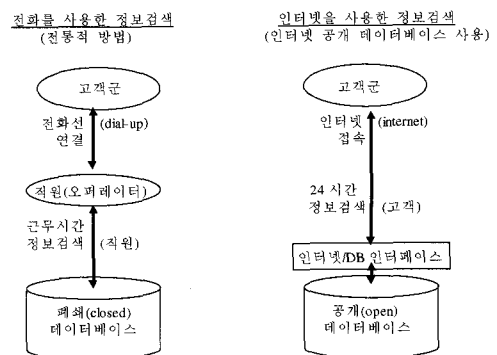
전화를 사용한 정보검색
(전통적 방법)

고객군

전화선 연결 (dial-up)

직원(오퍼레이터)

근무시간 정보검색 (직원)

폐쇄(closed) 데이터베이스

인터넷을 사용한 정보검색
(인터넷 공개 데이터베이스 사용)

고객군

인터넷 접속 (internet)

24 시간 정보검색 (고객)

인터넷/DB 인터페이스

공개(open) 데이터베이스